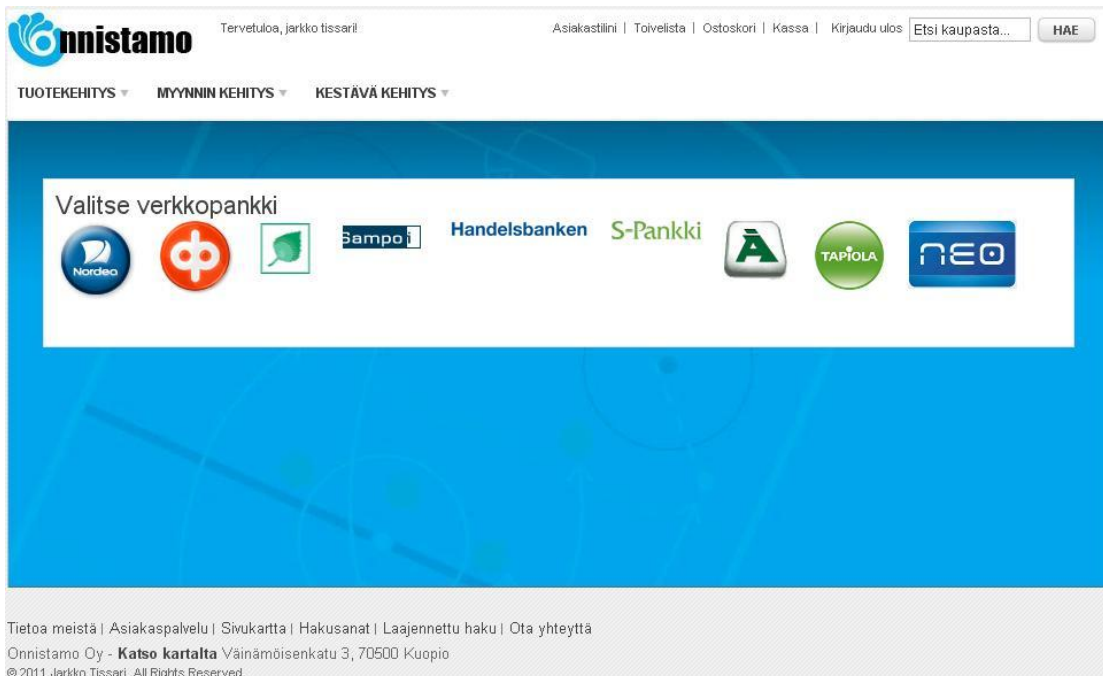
Onnistamo

Tervetuloa, jarkko tissari!

Asiakastilini | Toivelista | Ostoskori | Kassa | Kirjaudu ulos Etsi kaupasta... HAE

TUOTEKEHITYS MYYNNIN KEHITYS KESTÄVÄ KEHITYS

Valitse verkkopankki

Nordea Sampo Handelsbanken S-Pankki TAPIOLA neo

Tietoa meistä | Asiakaspalvelu | Sivukartta | Hakusanat | Laajennettu haku | Ota yhteyttä

Onnistamo Oy - **Katso kartalta** Väinämöisenkatu 3, 70500 Kuopio

© 2011 Jarkko Tissari. All Rights Reserved.